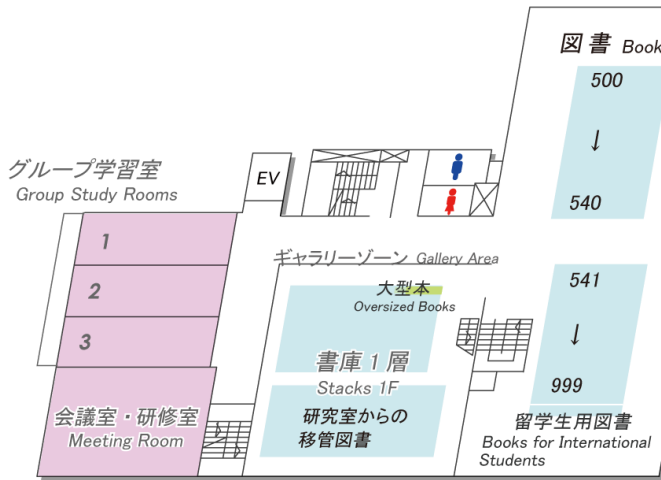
図書 Book

500

↓

540

グループ学習室
Group Study Rooms

EV

1

2

3

ギャラリーゾーン Gallery Area

大型本
Oversized Books

541

↓

999

書庫 1 層
Stacks 1F

会議室・研修室
Meeting Room

研究室からの
移管図書

留学生用図書
Books for International Students